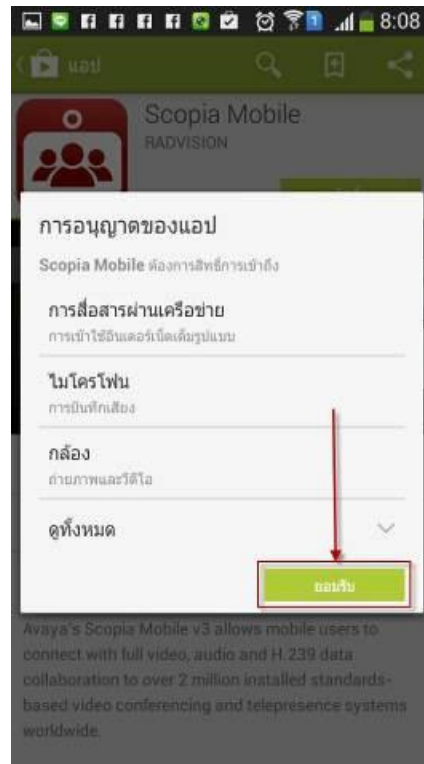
8:08

แอป

Scopia Mobile
RADVISION

การอนุญาตของแอป

Scopia Mobile ต้องการสิทธิ์การเข้าถึง

การสื่อสารผ่านเครือข่าย
การเข้าใช้อินเตอร์เน็ตเต็มรูปแบบ

ไมโครโฟน
การบันทึกเสียง

กล้อง
ถ่ายภาพและวิดีโอ

ดูทั้งหมด

ยอมรับ

Avaya's Scopia Mobile v3 allows mobile users to connect with full video, audio and H.239 data collaboration to over 2 million installed standards-based video conferencing and telepresence systems worldwide.